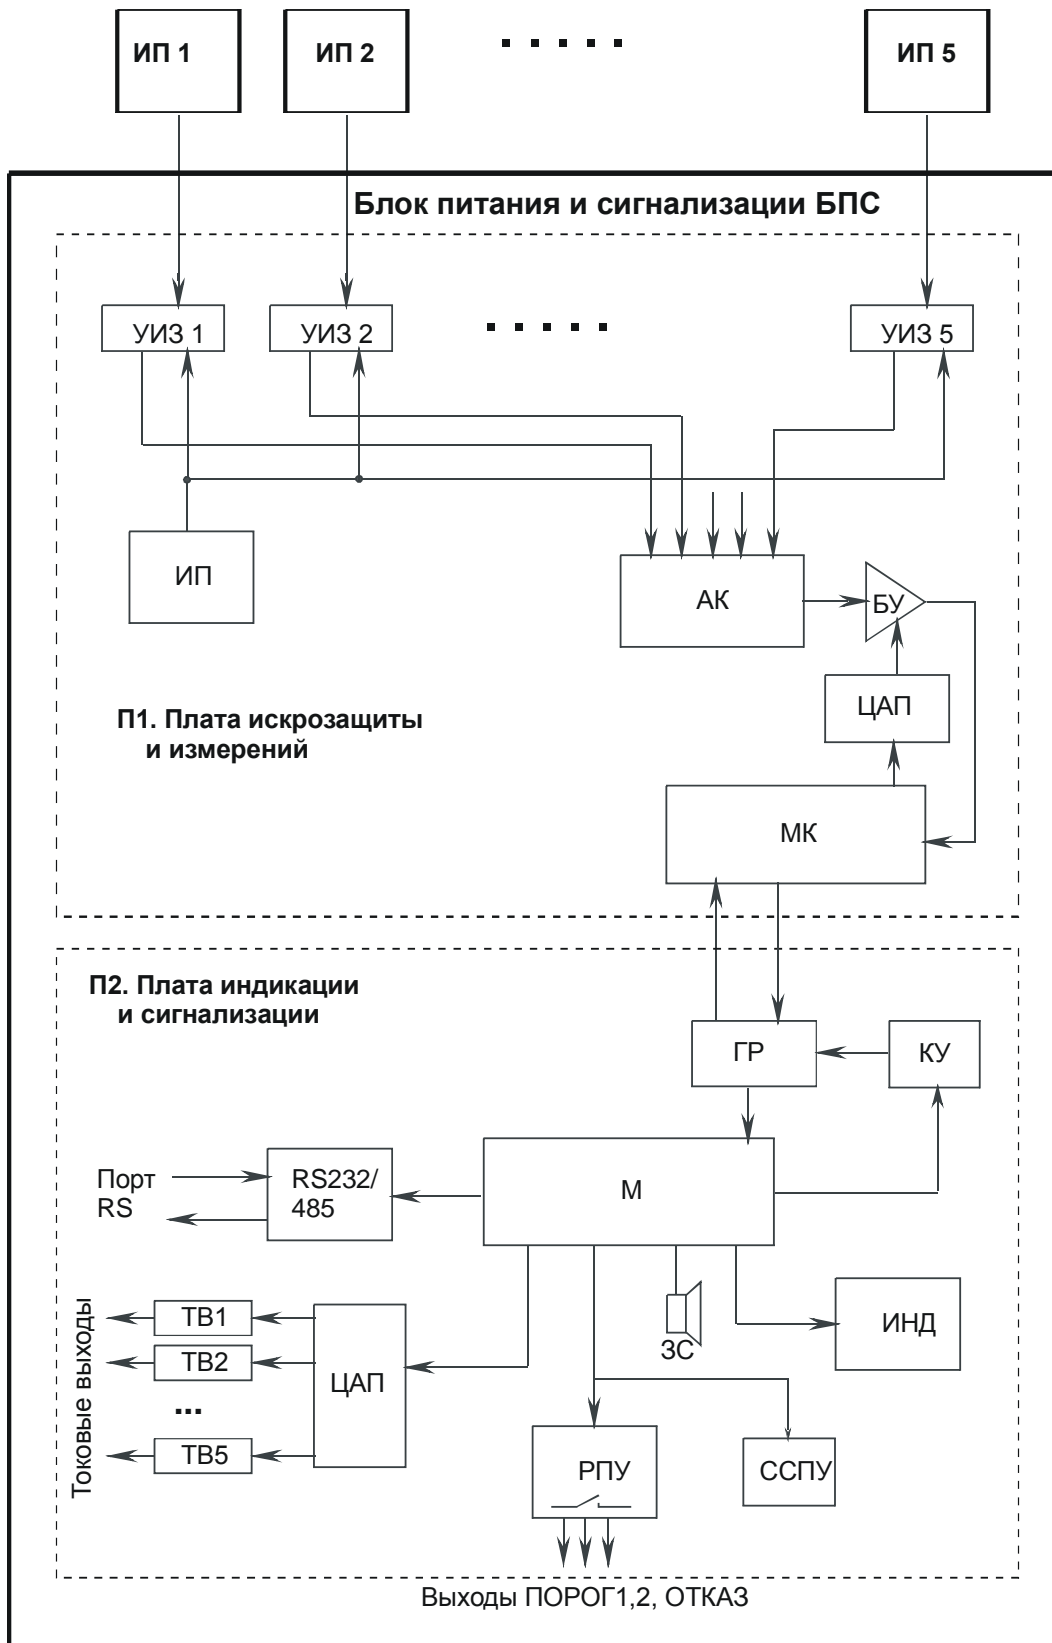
ИП 1

ИП 2

. . . . .

ИП 5

Блок питания и сигнализации БПС

УИЗ 1

УИЗ 2

. . . . .

УИЗ 5

ИП

АК

БУ

ЦАП

П1. Плата искрозащиты и измерений

МК

П2. Плата индикации и сигнализации

ГР

КУ

Порт RS

RS232/ 485

М

Токовые выходы

ТВ1

ТВ2

...

ТВ5

ЦАП

ЗС

ИНД

РПУ

ССПУ

Выходы ПОРОГ1,2, ОТКАЗ